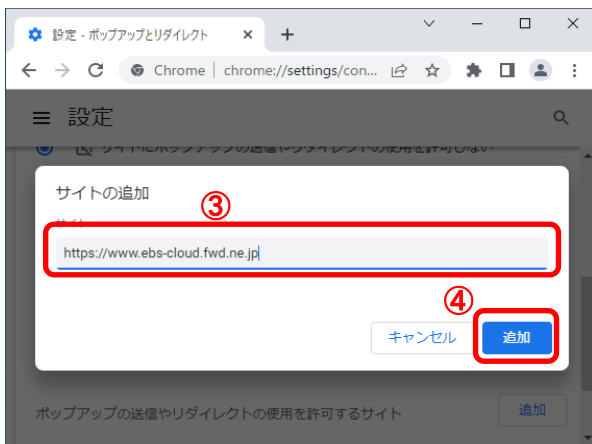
設定 - ポップアップとリダイレクト ×
+
Chrome | chrome://settings/con...
設定
サイトにポップアップの送信やリダイレクトの使用を許可しない
サイトの追加
③
サイト
https://www.ebs-cloud.fwd.ne.jp
④
キャンセル
追加
ポップアップの送信やリダイレクトの使用を許可するサイト
追加